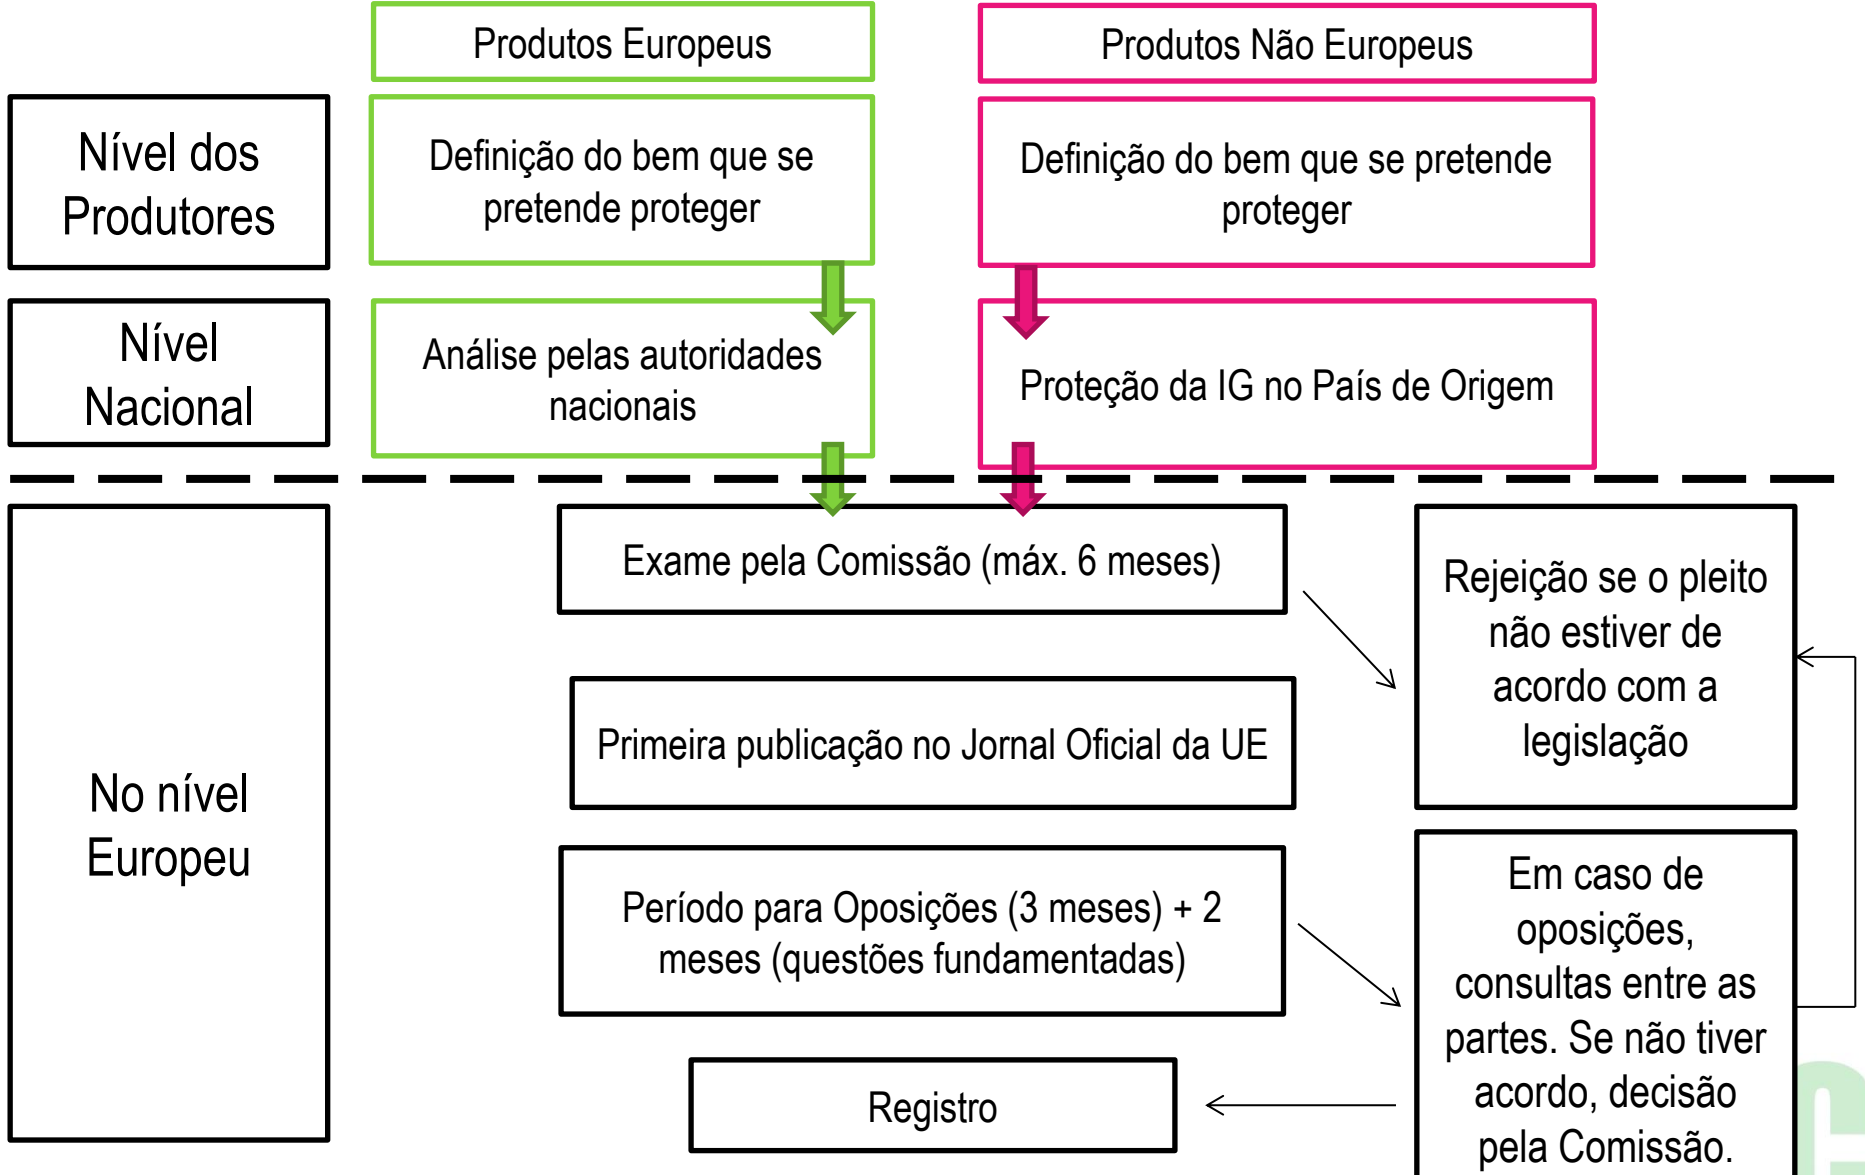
Produtos Europeus

Produtos Não Europeus

Nível dos Produtores

Definição do bem que se pretende proteger

Definição do bem que se pretende proteger

Nível Nacional

Análise pelas autoridades nacionais

Proteção da IG no País de Origem

No nível Europeu

Exame pela Comissão (máx. 6 meses)

Rejeição se o pleito não estiver de acordo com a legislação

Primeira publicação no Jornal Oficial da UE

Período para Oposições (3 meses) + 2 meses (questões fundamentadas)

Em caso de oposições, consultas entre as partes. Se não tiver acordo, decisão pela Comissão.

Registro